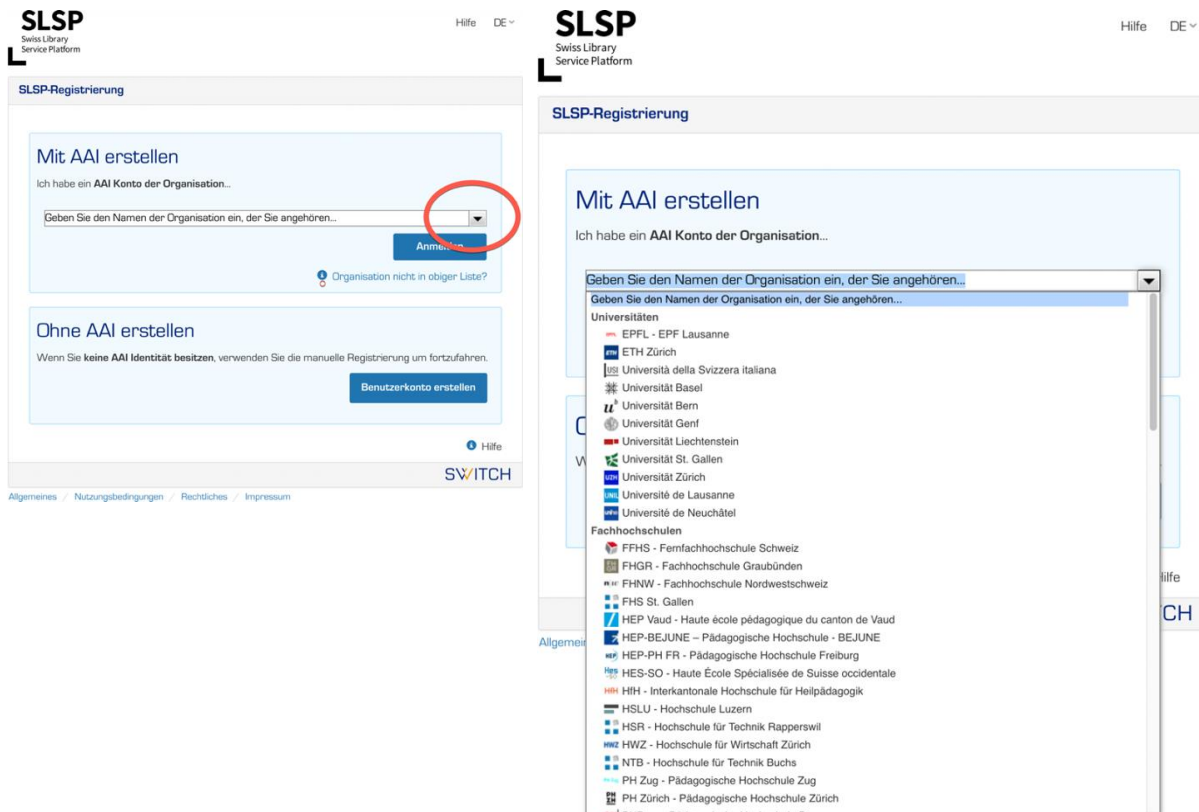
SLSP
Swiss Library Service Platform

Hilfe DE

SLSP-Registrierung

Mit AAI erstellen

Ich habe ein **AAI Konto der Organisation**...

Geben Sie den Namen der Organisation ein, der Sie angehören...

Anm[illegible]

Organisation nicht in obiger Liste?

Ohne AAI erstellen

Wenn Sie **keine AAI Identität besitzen**, verwenden Sie die manuelle Registrierung um fortzufahren.

Benutzerkonto erstellen

Hilfe

SWITCH

Allgemeines / Nutzungsbedingungen / Rechtliches / Impressum

SLSP
Swiss Library Service Platform

Hilfe DE

SLSP-Registrierung

Mit AAI erstellen

Ich habe ein **AAI Konto der Organisation**...

Geben Sie den Namen der Organisation ein, der Sie angehören...

Geben Sie den Namen der Organisation ein, der Sie angehören...
Universitäten
EPFL - EPF Lausanne
ETH Zürich
Università della Svizzera italiana
Universität Basel
Universität Bern
Université Genf
Universität Liechtenstein
Universität St. Gallen
Universität Zürich
Université de Lausanne
Université de Neuchâtel
Fachhochschulen
FFHS - Fernfachhochschule Schweiz
FHGR - Fachhochschule Graubünden
FHNW - Fachhochschule Nordwestschweiz
FHS St. Gallen
HEP Vaud - Haute école pédagogique du canton de Vaud
HEP-BEJUNE – Pädagogische Hochschule - BEJUNE
HEP-PH FR - Pädagogische Hochschule Freiburg
HES-SO - Haute École Spécialisée de Suisse occidentale
HfH - Interkantonale Hochschule für Heilpädagogik
HSLU - Hochschule Luzern
HSR - Hochschule für Technik Rapperswil
HWZ - Hochschule für Wirtschaft Zürich
NTB - Hochschule für Technik Buchs
PH Zug - Pädagogische Hochschule Zug
PH Zürich - Pädagogische Hochschule Zürich

O
W
Hilfe
TCH
Allgemeir